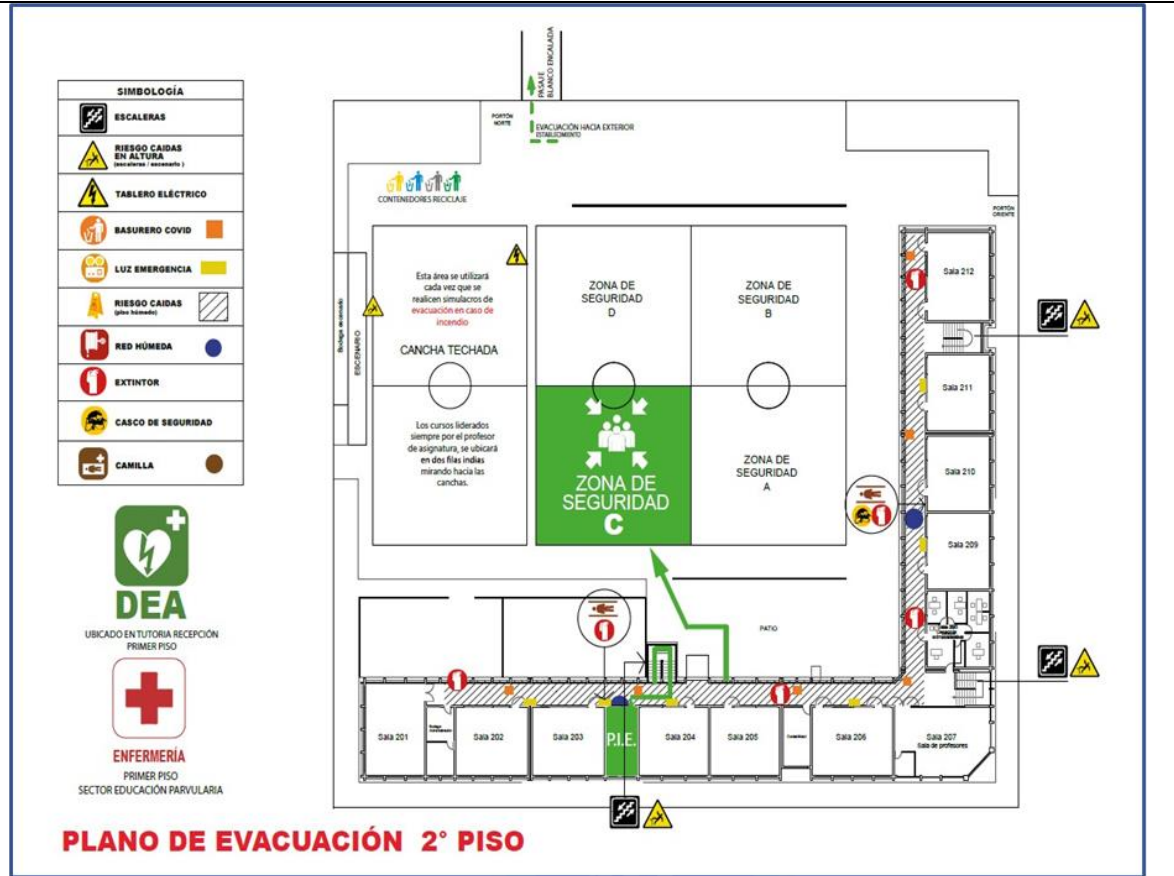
SIMBOLOGÍA

| | |
|---|---|
| ESCALERAS | |
| RIESGO CAIDAS EN ALTURA (escaleras / escenario) | |
| TABLERO ELÉCTRICO | |
| BASURERO COVID | |
| LUZ EMERGENCIA | |
| RIESGO CAIDAS (piso húmedo) | |
| RED HÚMEDA | |
| EXTINTOR | |
| CASCO DE SEGURIDAD | |
| CAMILLA | |

DEA
UBICADO EN TUTORIA RECEPCIÓN PRIMER PISO

ENFERMERÍA
PRIMER PISO
SECTOR EDUCACIÓN PARVULARIA

PASAJE BLANCO ENCALADA
PORTÓN NORTE
EVACUACIÓN HACIA EXTERIOR ESTABLECIMIENTO
CONTENEDORES RECICLAJE
PORTÓN ORIENTE

Bodega escenario
ESCENARIO

Esta área se utilizará cada vez que se realicen simulacros de evacuación en caso de incendio

CANCHA TECHADA

Los cursos liderados siempre por el profesor de asignatura, se ubicará en dos filas indias mirando hacia las canchas.

ZONA DE SEGURIDAD D

ZONA DE SEGURIDAD B

ZONA DE SEGURIDAD C

ZONA DE SEGURIDAD A

PATIO

Sala 212
Sala 211
Sala 210
Sala 209

Sala 201
Bodega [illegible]
Sala 202
Sala 203
P.I.E.
Sala 204
Sala 205
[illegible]
Sala 206
Sala 207
Sala de profesores

PLANO DE EVACUACIÓN 2° PISO